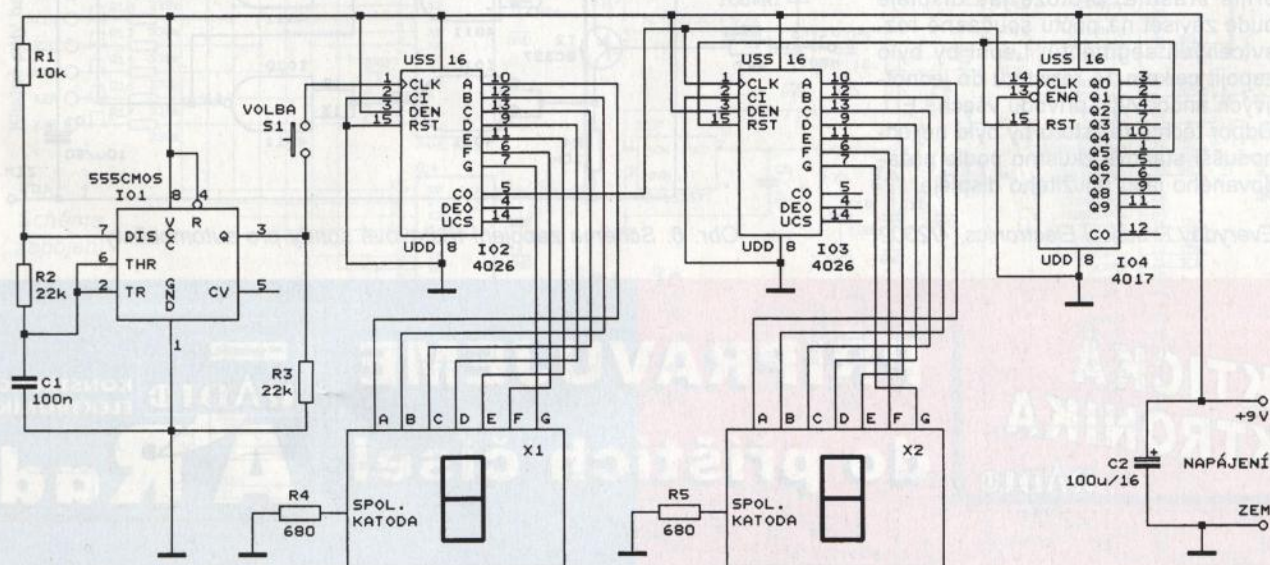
R1
10k

555CMOS
IO1
8 4
V C C
R
7 DIS
6 THR
2 TR
G N D
1
3 Q
5 CV

R2
22k

C1
100n

VOLBA
S1

R3
22k

R4
680

SPOL. KATODA

USS 16
1 CLK
2 CI
3 DEN
15 RST
10 A
12 B
13 C
9 D
11 E
6 F
7 G
5 CO
4 DEO
14 UCS
UDD 8
IO2
4026

A B C D E F G
X1

USS 16
1 CLK
2 CI
3 DEN
15 RST
10 A
12 B
13 C
9 D
11 E
6 F
7 G
5 CO
4 DEO
14 UCS
UDD 8
IO3
4026

A B C D E F G
X2

R5
680

SPOL. KATODA

USS 16
14 CLK
13 ENA
15 RST
Q0 3
Q1 2
Q2 4
Q3 7
Q4 10
Q5 1
Q6 5
Q7 6
Q8 9
Q9 11
CO 12
UDD 8
IO4
4017

+9V
C2
100u/16
NAPÁJENÍ
ZEM

Obr. 0. Schéma zapojení

Everyday Practical Electronics